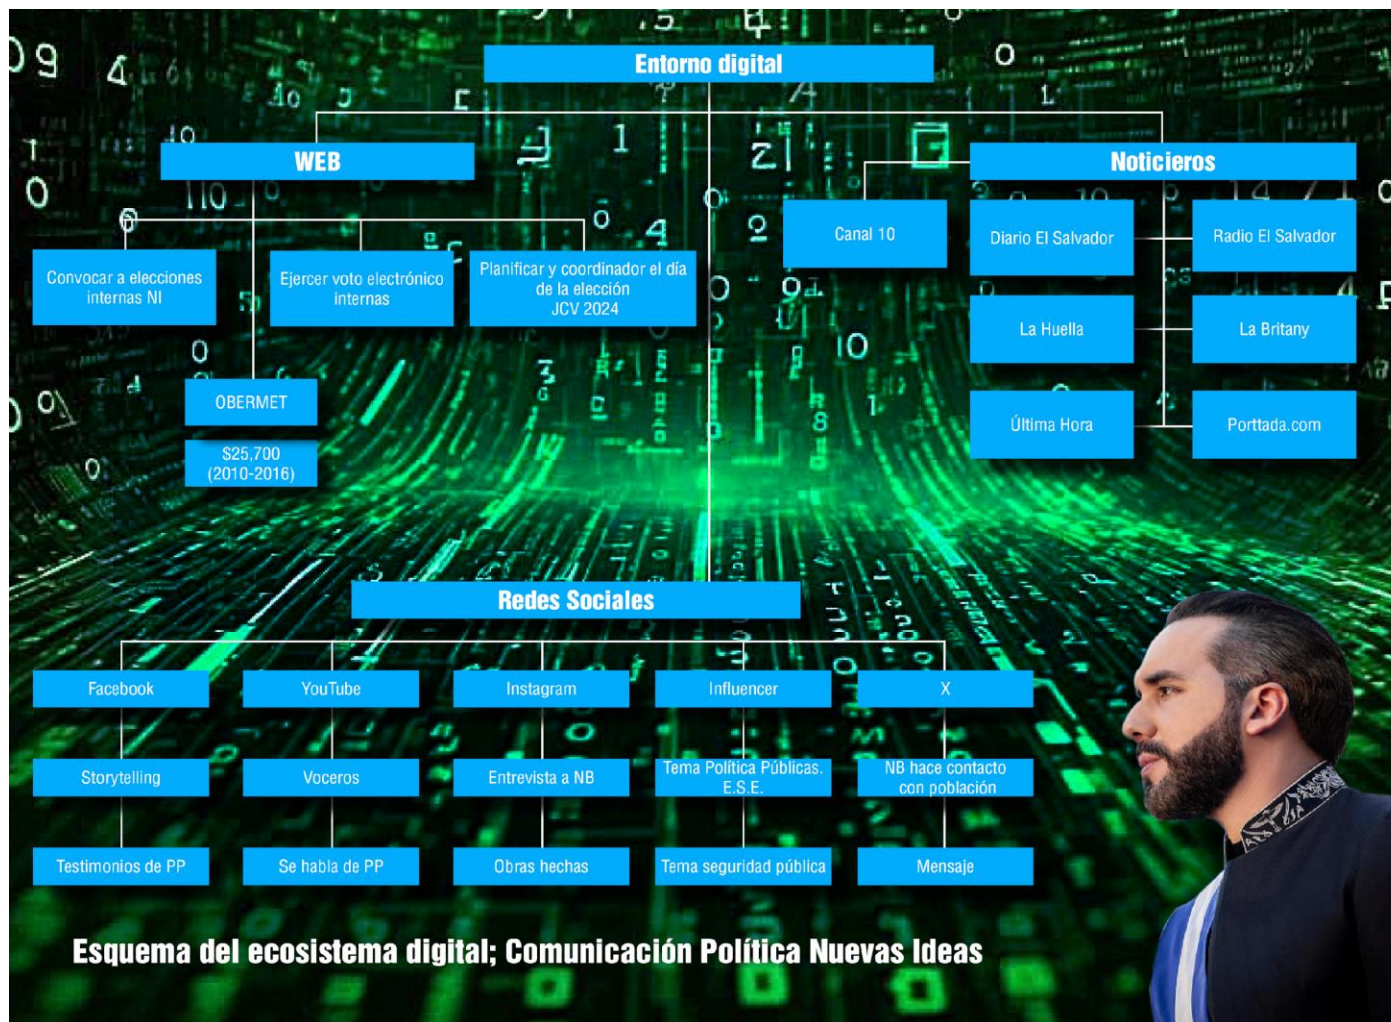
Entorno digital

WEB

Convocar a elecciones internas NI

Ejercer voto electrónico internas

Planificar y coordinador el día de la elección JCV 2024

OBERMET

$25,700 (2010-2016)

Noticieros

Canal 10

Diario El Salvador

Radio El Salvador

La Huella

La Britany

Última Hora

Porttada.com

Redes Sociales

Facebook

YouTube

Instagram

Influencer

X

Storytelling

Voceros

Entrevista a NB

Tema Política Públicas. E.S.E.

NB hace contacto con población

Testimonios de PP

Se habla de PP

Obras hechas

Tema seguridad pública

Mensaje

Esquema del ecosistema digital; Comunicación Política Nuevas Ideas